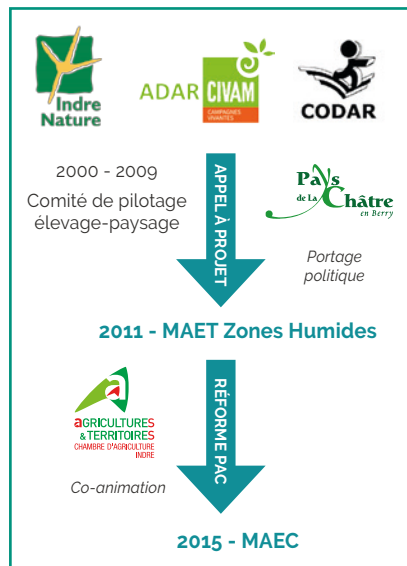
Indre Nature

ADAR CIVAM CAMPAGNES VIVANTES

CODAR

2000 - 2009
Comité de pilotage élevage-paysage

APPEL À PROJET

Pays de La Châtre en Berry

Portage politique

2011 - MAET Zones Humides

AGRICULTURES & TERRITOIRES
CHAMBRE D'AGRICULTURE INDRE

RÉFORME PAC

Co-animation

2015 - MAEC